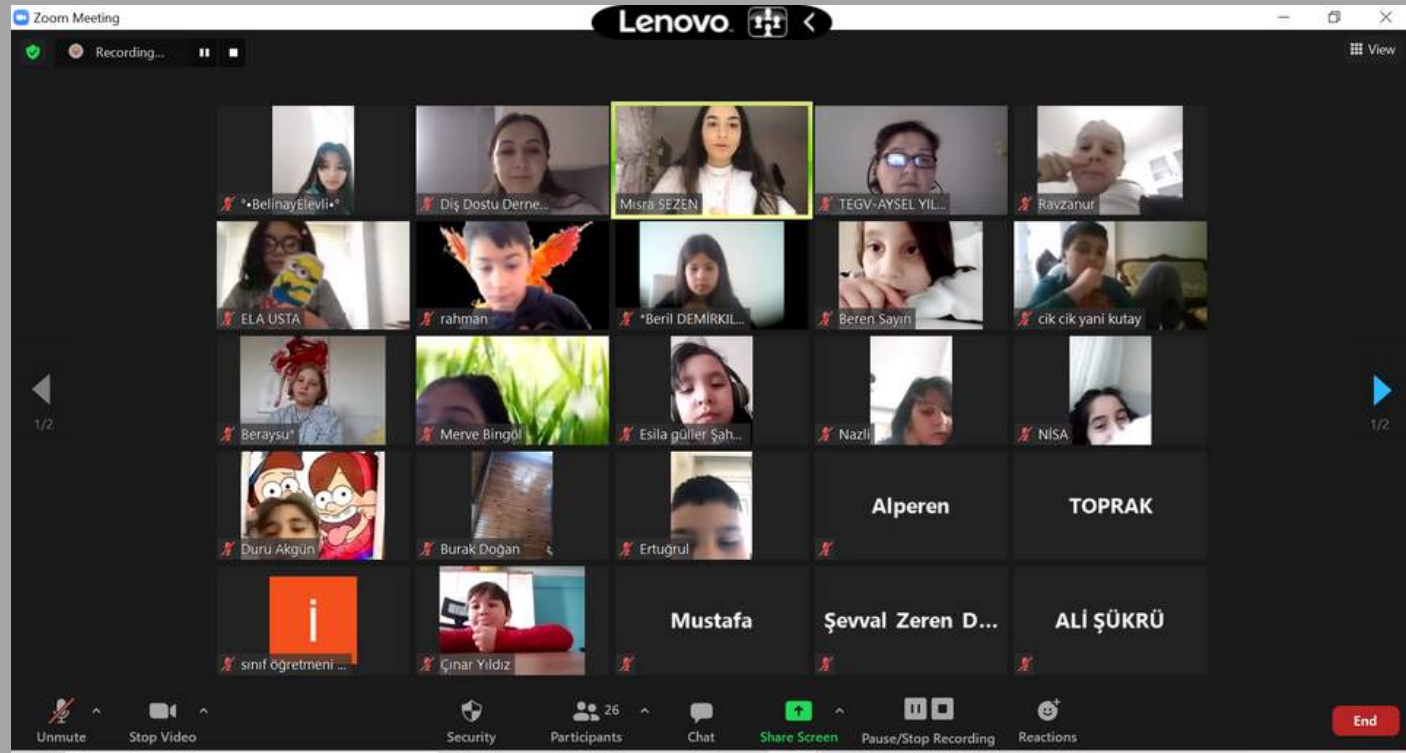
Zoom Meeting

Lenovo

Recording...

View

°•BelinayElevli•°
Diş Dostu Derne...
Mısra SEZEN
TEGV-AYSEL YIL...
Ravzanur

ELA USTA
rahman
*Beril DEMİRKIL...
Beren Sayın
cik cik yani kutay

Beraysu*
Merve Bingöl
Esila güller Şah...
Nazlı
NİSA

Duru Akgün
Burak Doğan
Ertuğrul
Alperen
TOPRAK

İ
sınıf öğretmeni ...
Çınar Yıldız
Mustafa
Şevval Zeren D...
ALİ ŞÜKRÜ

1/2
1/2

Unmute
Stop Video
Security
26
Participants
Chat
Share Screen
Pause/Stop Recording
Reactions
End